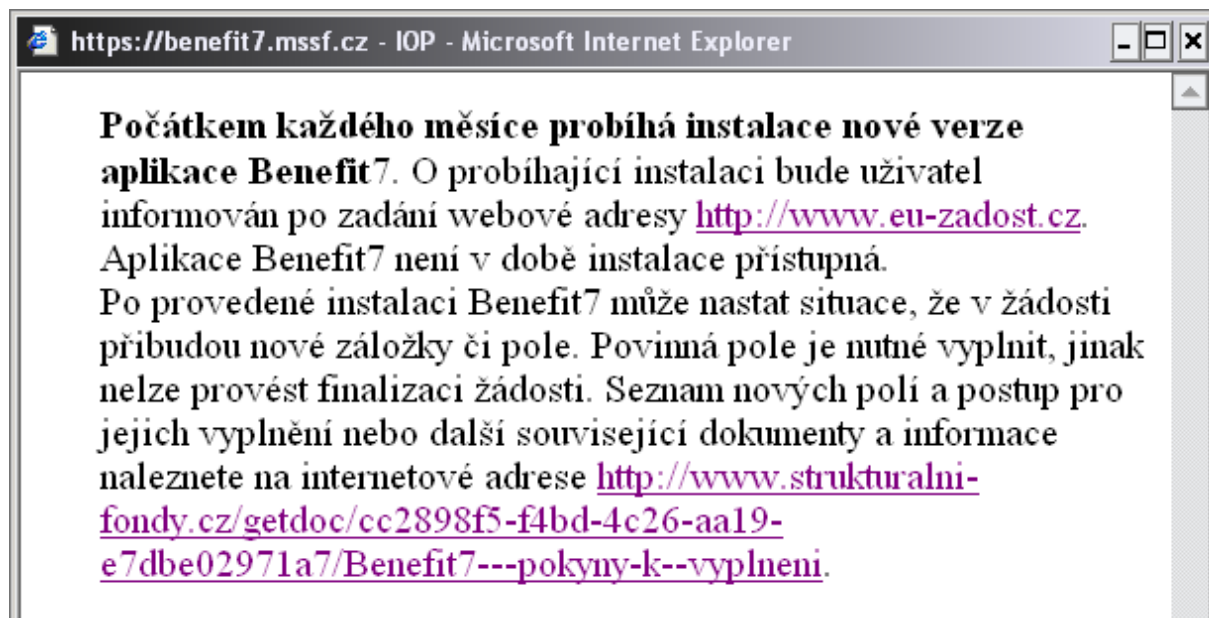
https://benefit7.mssf.cz - IOP - Microsoft Internet Explorer

**Počátkem každého měsíce probíhá instalace nové verze aplikace Benefit**7. O probíhající instalaci bude uživatel informován po zadání webové adresy http://www.eu-zadost.cz. Aplikace Benefit7 není v době instalace přístupná.
Po provedené instalaci Benefit7 může nastat situace, že v žádosti přibudou nové záložky či pole. Povinná pole je nutné vyplnit, jinak nelze provést finalizaci žádosti. Seznam nových polí a postup pro jejich vyplnění nebo další související dokumenty a informace naleznete na internetové adrese http://www.strukturalni-fondy.cz/getdoc/cc2898f5-f4bd-4c26-aa19-e7dbe02971a7/Benefit7---pokyny-k--vyplneni.